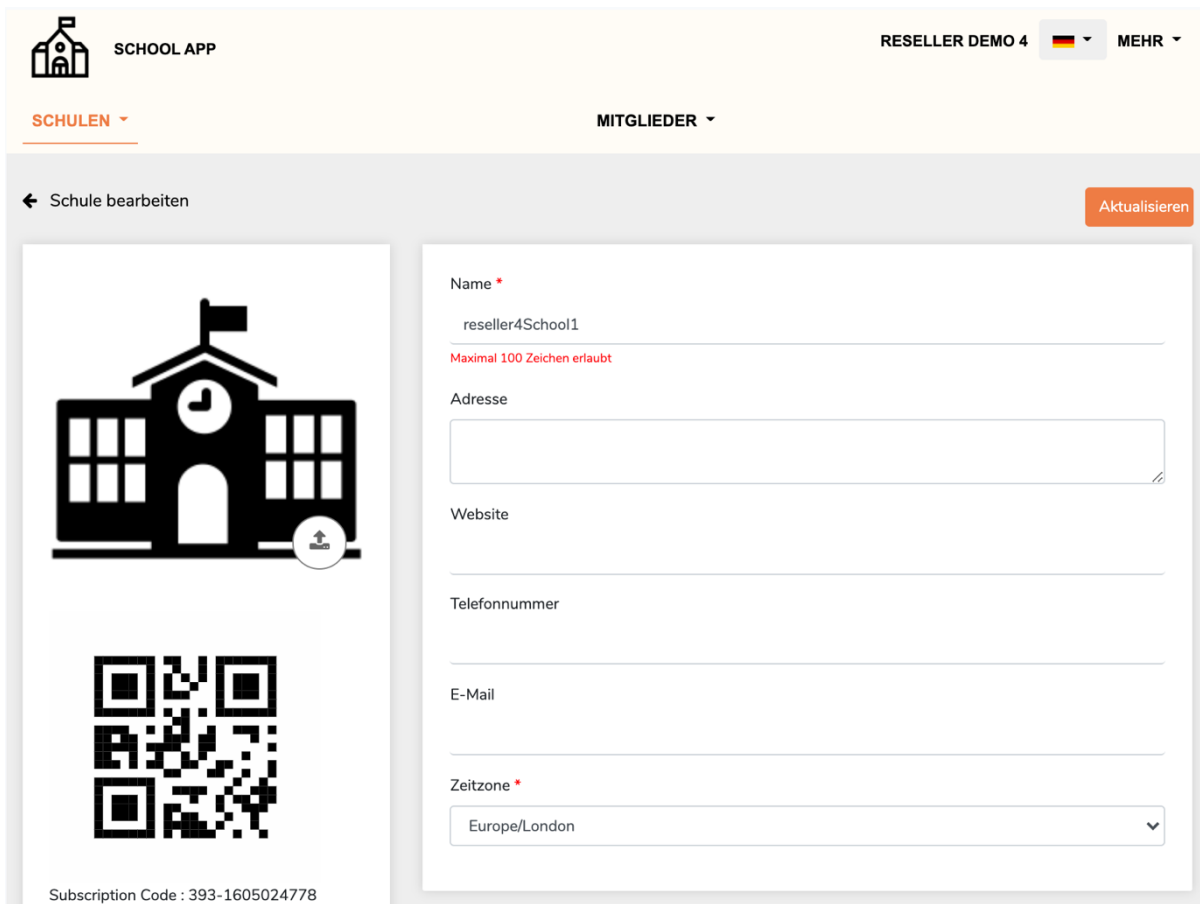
SCHOOL APP

RESELLER DEMO 4

MEHR

SCHULEN

MITGLIEDER

Schule bearbeiten

Aktualisieren

Name *

reseller4School1

Maximal 100 Zeichen erlaubt

Adresse

Website

Telefonnummer

E-Mail

Zeitzone *

Europe/London

Subscription Code : 393-1605024778